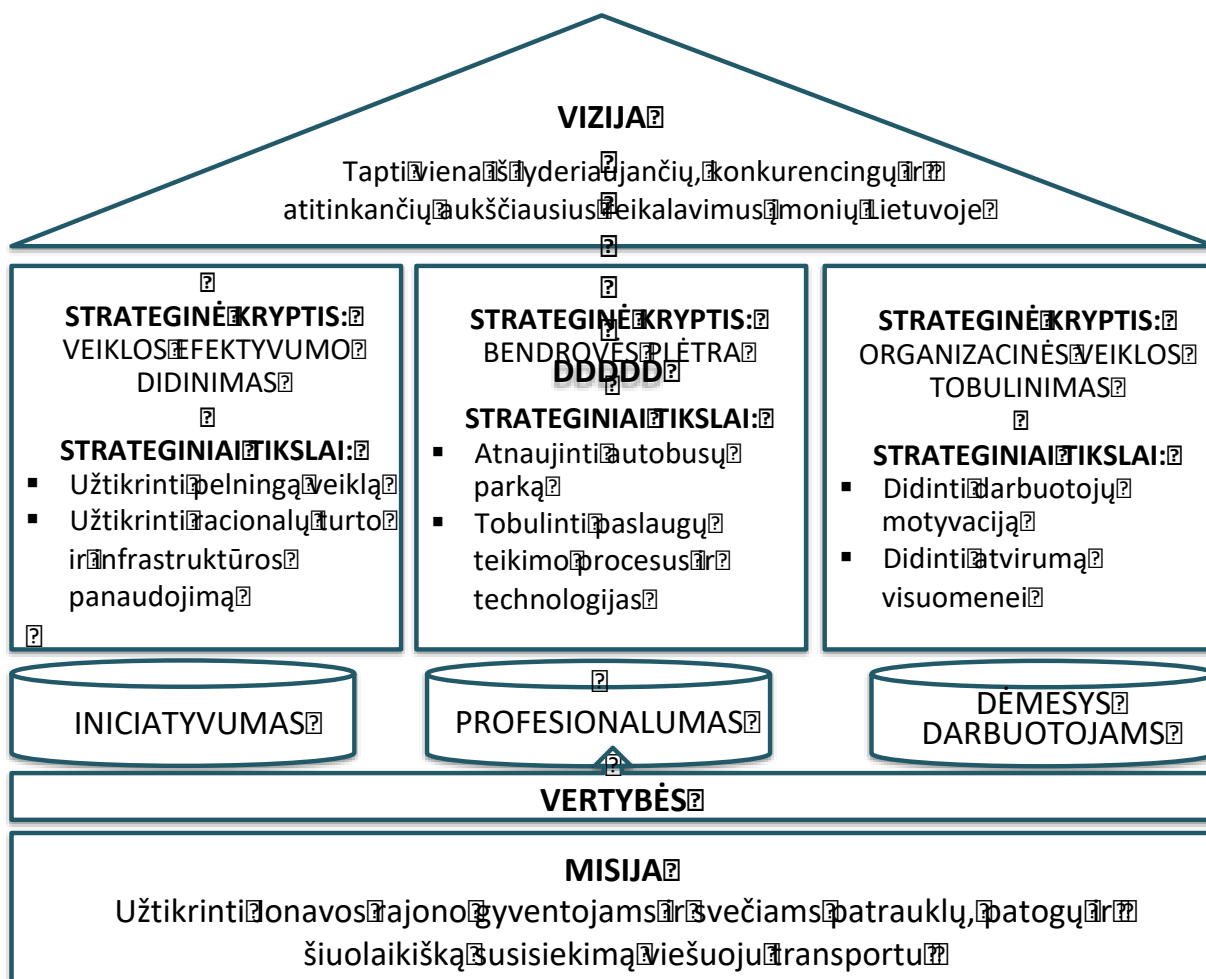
VIZIJA

Tapti viena iš lyderiaujančių, konkurencingų ir atitinkančių aukščiausius reikalavimus įmonių Lietuvoje

STRATEGINĖ KRYPTIS:
VEIKLOS EFEKTYVUMO DIDINIMAS

STRATEGINIAI TIKSLAI:
▪ Užtikrinti pelningą veiklą
▪ Užtikrinti racionalų turto ir infrastruktūros panaudojimą

STRATEGINĖ KRYPTIS:
BENDROVĖS PLĖTRA
DDDDD

STRATEGINIAI TIKSLAI:
▪ Atnaujinti autobusų parką
▪ Tobulinti paslaugų teikimo procesus ir technologijas

STRATEGINĖ KRYPTIS:
ORGANIZACINĖS VEIKLOS TOBULINIMAS

STRATEGINIAI TIKSLAI:
▪ Didinti darbuotojų motyvaciją
▪ Didinti atvirumą visuomenei

INICIATYVUMAS

PROFESIONALUMAS

DĖMESYS DARBUOTOJAMS

VERTYBĖS

MISIJA
Užtikrinti Jonavos rajono gyventojams ir svečiams patrauklų, patogų ir šiuolaikišką susisiekimą viešuoju transportu